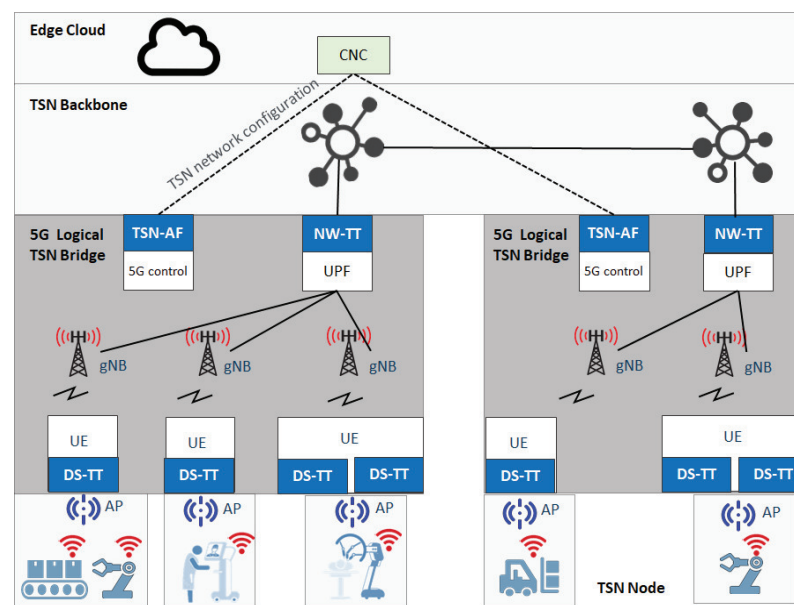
Edge Cloud

CNC

TSN Backbone

TSN network configuration

5G Logical TSN Bridge

TSN-AF

5G control

NW-TT

UPF

gNB

gNB

gNB

UE

DS-TT

UE

DS-TT

UE

DS-TT

DS-TT

AP

AP

AP

5G Logical TSN Bridge

TSN-AF

5G control

NW-TT

UPF

gNB

gNB

UE

DS-TT

UE

DS-TT

DS-TT

AP

AP

TSN Node